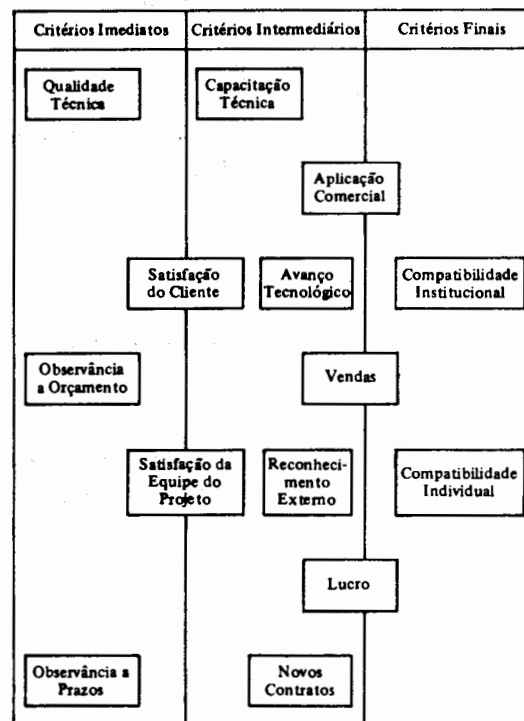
Critérios Imediatos

Critérios Intermediários

Critérios Finais

Qualidade Técnica

Capacitação Técnica

Aplicação Comercial

Satisfação do Cliente

Avanço Tecnológico

Compatibilidade Institucional

Observância a Orçamento

Vendas

Satisfação da Equipe do Projeto

Reconhecimento Externo

Compatibilidade Individual

Lucro

Observância a Prazos

Novos Contratos